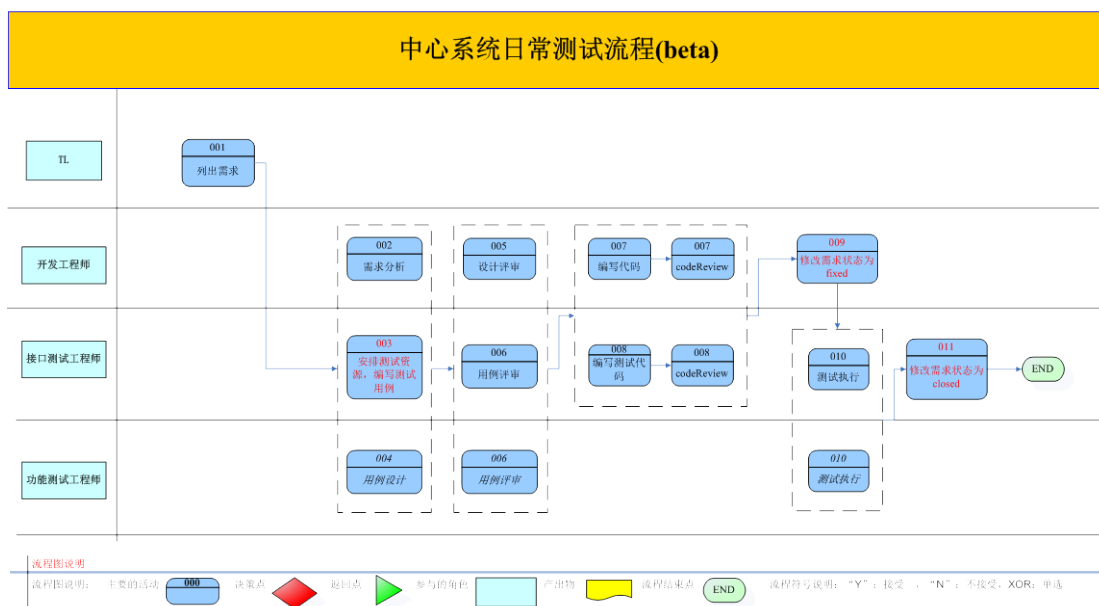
中心系统日常测试流程(beta)

TL

001
列出需求

开发工程师

002
需求分析

005
设计评审

007
编写代码

007
codeReview

009
修改需求状态为fixed

接口测试工程师

003
安排测试资源，编写测试用例

006
用例评审

008
编写测试代码

008
codeReview

010
测试执行

011
修改需求状态为closed

END

功能测试工程师

004
用例设计

006
用例评审

010
测试执行

流程图说明

流程图说明：　主要的活动　000　决策点　返回点　参与的角色　产出物　流程结束点　END　流程符号说明："Y"：接受　，"N"：不接受，XOR：单选